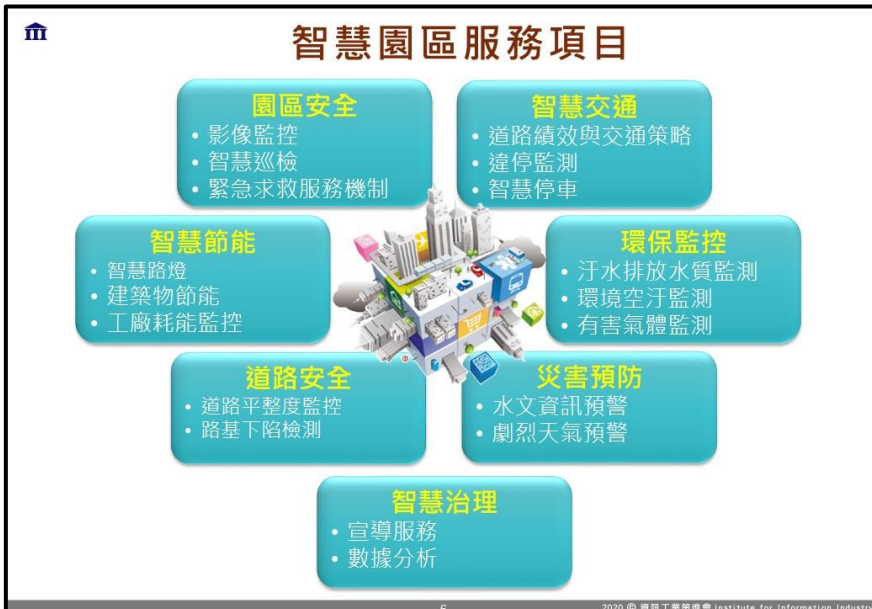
智慧園區服務項目

園區安全
• 影像監控
• 智慧巡檢
• 緊急求救服務機制

智慧交通
• 道路績效與交通策略
• 違停監測
• 智慧停車

智慧節能
• 智慧路燈
• 建築物節能
• 工廠耗能監控

環保監控
• 汙水排放水質監測
• 環境空汙監測
• 有害氣體監測

道路安全
• 道路平整度監控
• 路基下陷檢測

災害預防
• 水文資訊預警
• 劇烈天氣預警

智慧治理
• 宣導服務
• 數據分析

6

2020 © 資訊工業策進會 Institute for Information Industr